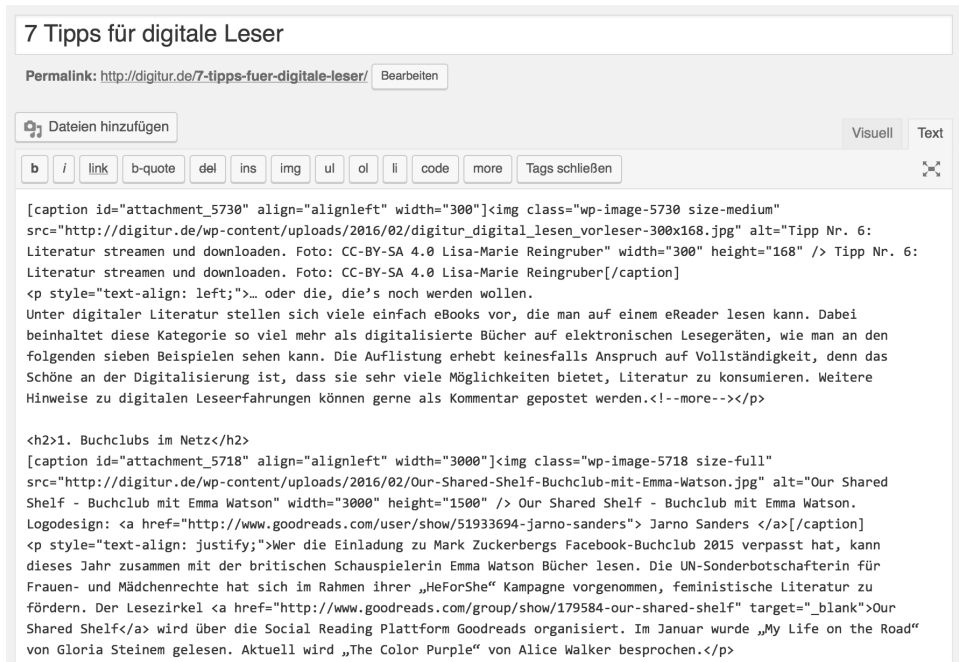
7 Tipps für digitale Leser

Permalink: http://digitur.de/7-tipps-fuer-digitale-leser/ Bearbeiten

Dateien hinzufügen

Visuell Text

b i link b-quote del ins img ul ol li code more Tags schließen

[caption id="attachment_5730" align="alignleft" width="300"]<img class="wp-image-5730 size-medium" src="http://digitur.de/wp-content/uploads/2016/02/digitur_digital_lesen_vorleser-300x168.jpg" alt="Tipp Nr. 6: Literatur streamen und downloaden. Foto: CC-BY-SA 4.0 Lisa-Marie Reingruber" width="300" height="168" /> Tipp Nr. 6: Literatur streamen und downloaden. Foto: CC-BY-SA 4.0 Lisa-Marie Reingruber[/caption]
<p style="text-align: left;">… oder die, die's noch werden wollen.
Unter digitaler Literatur stellen sich viele einfach eBooks vor, die man auf einem eReader lesen kann. Dabei beinhaltet diese Kategorie so viel mehr als digitalisierte Bücher auf elektronischen Lesegeräten, wie man an den folgenden sieben Beispielen sehen kann. Die Auflistung erhebt keinesfalls Anspruch auf Vollständigkeit, denn das Schöne an der Digitalisierung ist, dass sie sehr viele Möglichkeiten bietet, Literatur zu konsumieren. Weitere Hinweise zu digitalen Leseerfahrungen können gerne als Kommentar gepostet werden.<!--more--></p>

<h2>1. Buchclubs im Netz</h2>
[caption id="attachment_5718" align="alignleft" width="3000"]<img class="wp-image-5718 size-full" src="http://digitur.de/wp-content/uploads/2016/02/Our-Shared-Shelf-Buchclub-mit-Emma-Watson.jpg" alt="Our Shared Shelf - Buchclub mit Emma Watson" width="3000" height="1500" /> Our Shared Shelf - Buchclub mit Emma Watson. Logodesign: <a href="http://www.goodreads.com/user/show/51933694-jarno-sanders"> Jarno Sanders </a>[/caption]
<p style="text-align: justify;">Wer die Einladung zu Mark Zuckerbergs Facebook-Buchclub 2015 verpasst hat, kann dieses Jahr zusammen mit der britischen Schauspielerin Emma Watson Bücher lesen. Die UN-Sonderbotschafterin für Frauen- und Mädchenrechte hat sich im Rahmen ihrer „HeForShe“ Kampagne vorgenommen, feministische Literatur zu fördern. Der Lesezirkel <a href="http://www.goodreads.com/group/show/179584-our-shared-shelf" target="_blank">Our Shared Shelf</a> wird über die Social Reading Plattform Goodreads organisiert. Im Januar wurde „My Life on the Road“ von Gloria Steinem gelesen. Aktuell wird „The Color Purple“ von Alice Walker besprochen.</p>